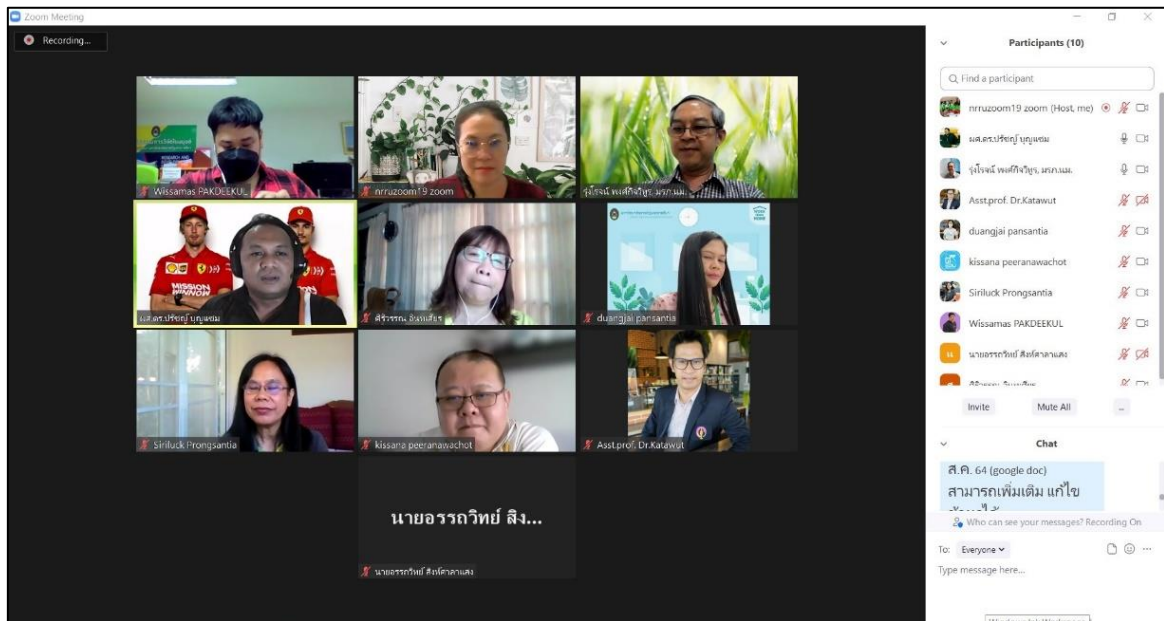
Zoom Meeting

Recording...

Wissamas PAKDEEKUL

nrruzoom19 zoom

รุ่งโรจน์ พงศ์กิจวิบูร, มรภ.นม.

ผศ.ดร.ปรัชญ์ บุญแขม

MISSION WINNOW

ศิริวรรณ ลิ้มเสถียร

duangjai pansantia

Siriluck Prongsantia

kissana peeranawachot

Asst.prof. Dr.Katawut

นายอรรถวิทย์ สิง...

นายอรรถวิทย์ สิงห์ศาลาแสง

Participants (10)

Find a participant

nrruzoom19 zoom (Host, me)

ผศ.ดร.ปรัชญ์ บุญแขม

รุ่งโรจน์ พงศ์กิจวิบูร, มรภ.นม.

Asst.prof. Dr.Katawut

duangjai pansantia

kissana peeranawachot

Siriluck Prongsantia

Wissamas PAKDEEKUL

นายอรรถวิทย์ สิงห์ศาลาแสง

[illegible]

Invite

Mute All

...

Chat

ส.ค. 64 (google doc)
สามารถเพิ่มเติม แก้ไข
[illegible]

Who can see your messages? Recording On

To: Everyone

Type message here...